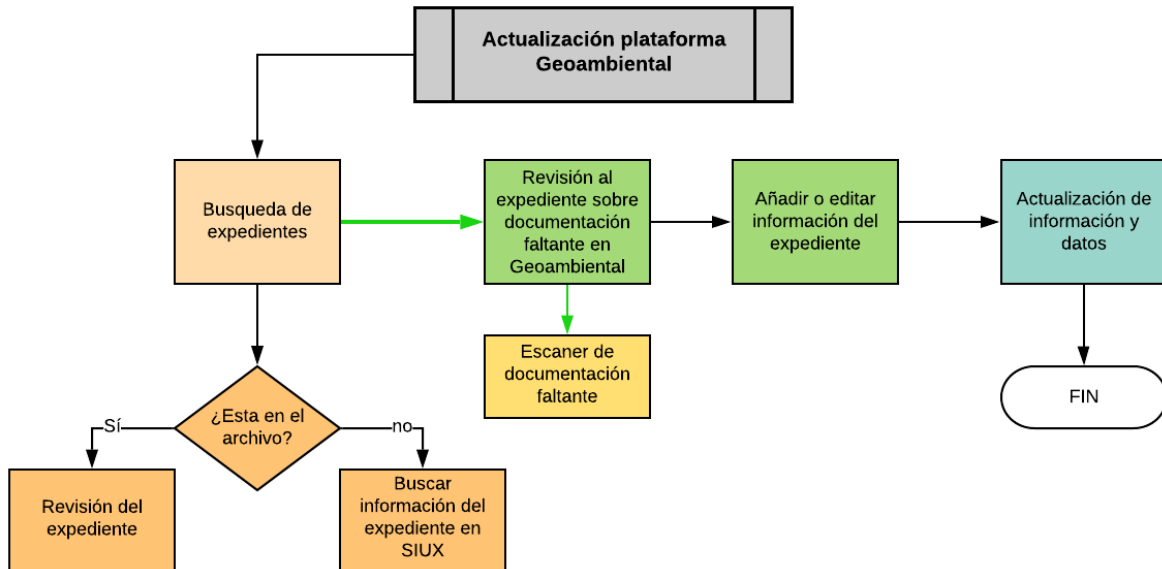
Actualización plataforma Geoambiental

Busqueda de expedientes

Revisión al expediente sobre documentación faltante en Geoambiental

Añadir o editar información del expediente

Actualización de información y datos

Escaner de documentación faltante

FIN

¿Esta en el archivo?

Sí

no

Revisión del expediente

Buscar información del expediente en SIUX